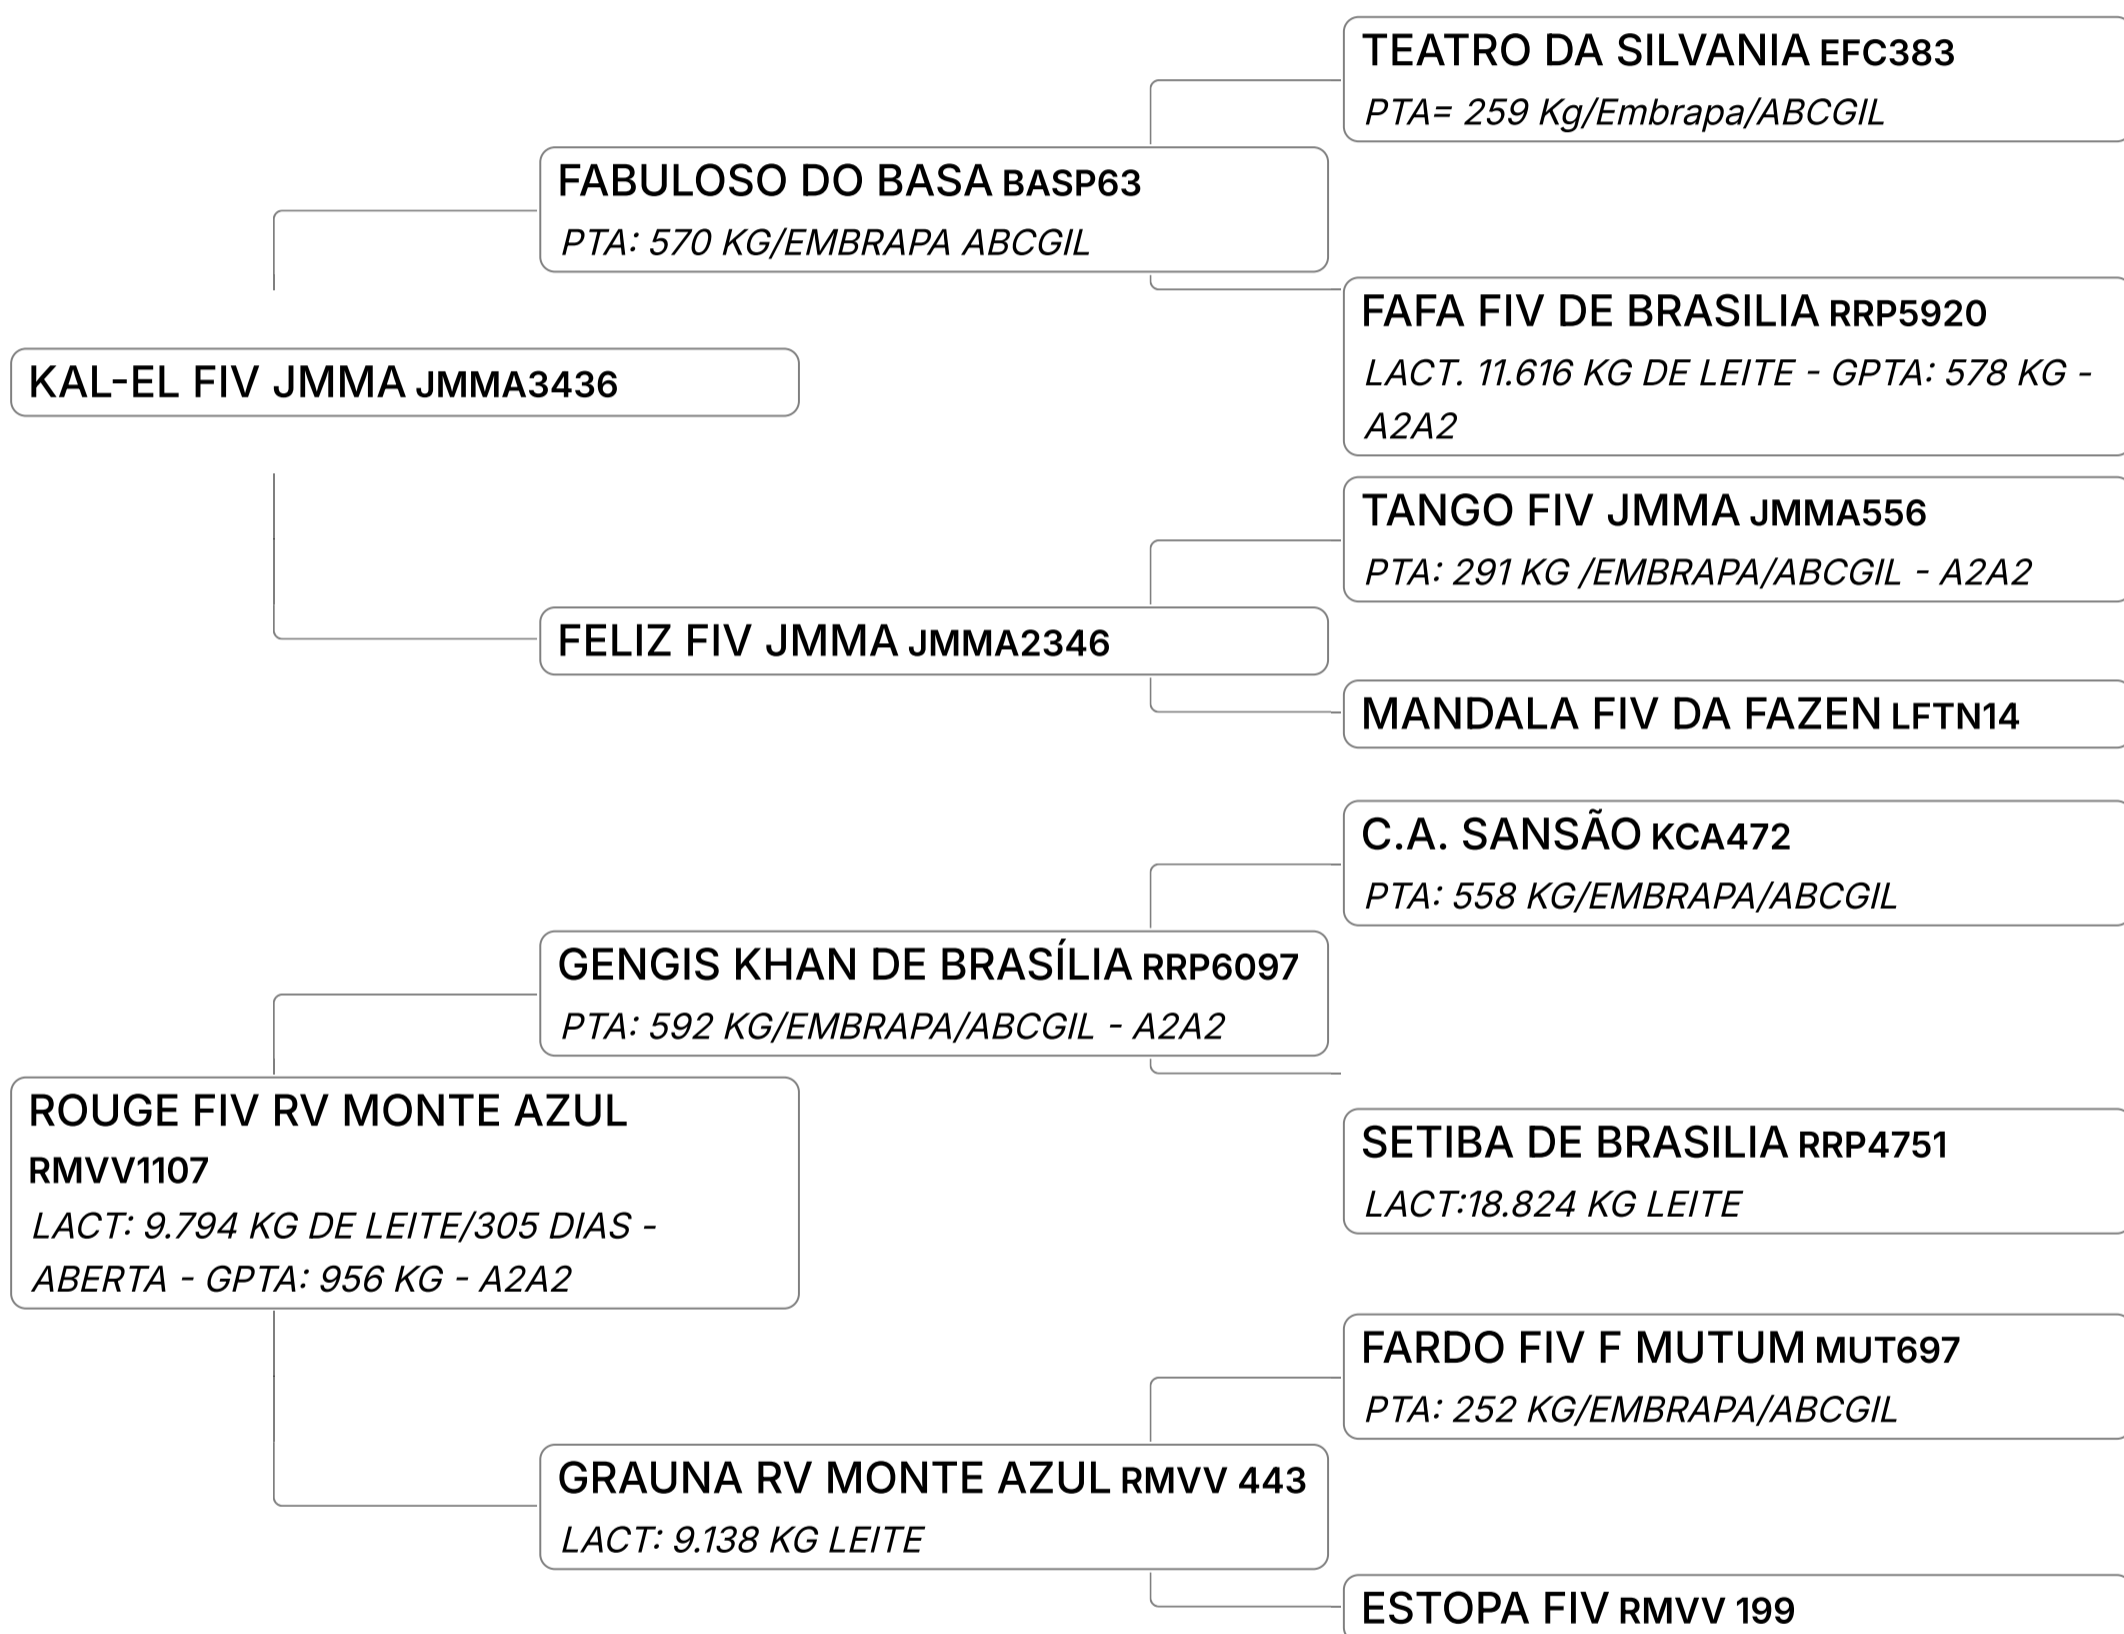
TEATRO DA SILVANIA EFC383
PTA= 259 Kg/Embrapa/ABCGIL

FABULOSO DO BASA BASP63
PTA: 570 KG/EMBRAPA ABCGIL

FAFA FIV DE BRASILIA RRP5920
LACT. 11.616 KG DE LEITE - GPTA: 578 KG - A2A2

KAL-EL FIV JMMA JMMA3436

TANGO FIV JMMA JMMA556
PTA: 291 KG /EMBRAPA/ABCGIL - A2A2

FELIZ FIV JMMA JMMA2346

MANDALA FIV DA FAZEN LFTN14

C.A. SANSÃO KCA472
PTA: 558 KG/EMBRAPA/ABCGIL

GENGIS KHAN DE BRASÍLIA RRP6097
PTA: 592 KG/EMBRAPA/ABCGIL - A2A2

ROUGE FIV RV MONTE AZUL RMVV1107
LACT: 9.794 KG DE LEITE/305 DIAS - ABERTA - GPTA: 956 KG - A2A2

SETIBA DE BRASILIA RRP4751
LACT:18.824 KG LEITE

FARDO FIV F MUTUM MUT697
PTA: 252 KG/EMBRAPA/ABCGIL

GRAUNA RV MONTE AZUL RMVV 443
LACT: 9.138 KG LEITE

ESTOPA FIV RMVV 199